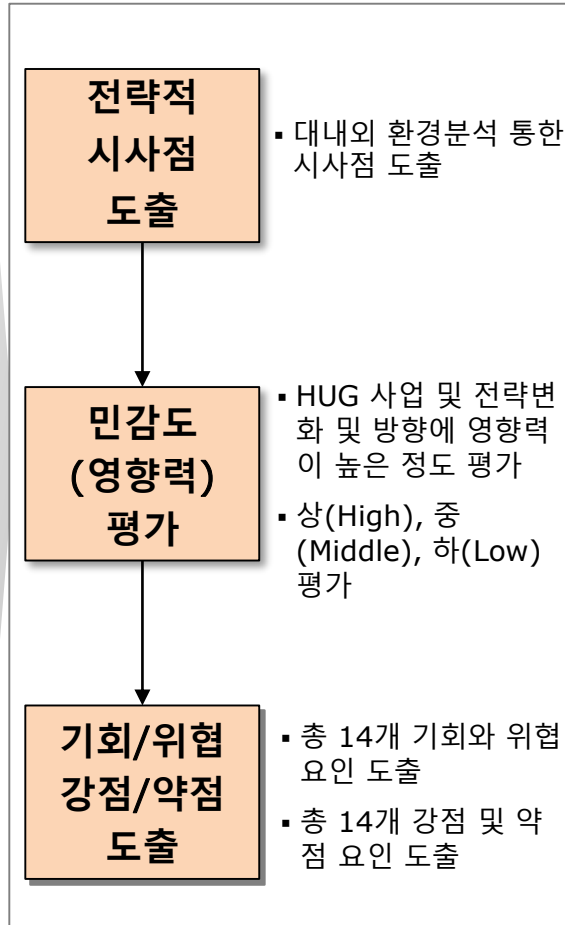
전략적
시사점
도출

▪ 대내외 환경분석 통한 시사점 도출

민감도
(영향력)
평가

▪ HUG 사업 및 전략변화 및 방향에 영향력이 높은 정도 평가

▪ 상(High), 중(Middle), 하(Low) 평가

기회/위협
강점/약점
도출

▪ 총 14개 기회와 위협 요인 도출

▪ 총 14개 강점 및 약점 요인 도출